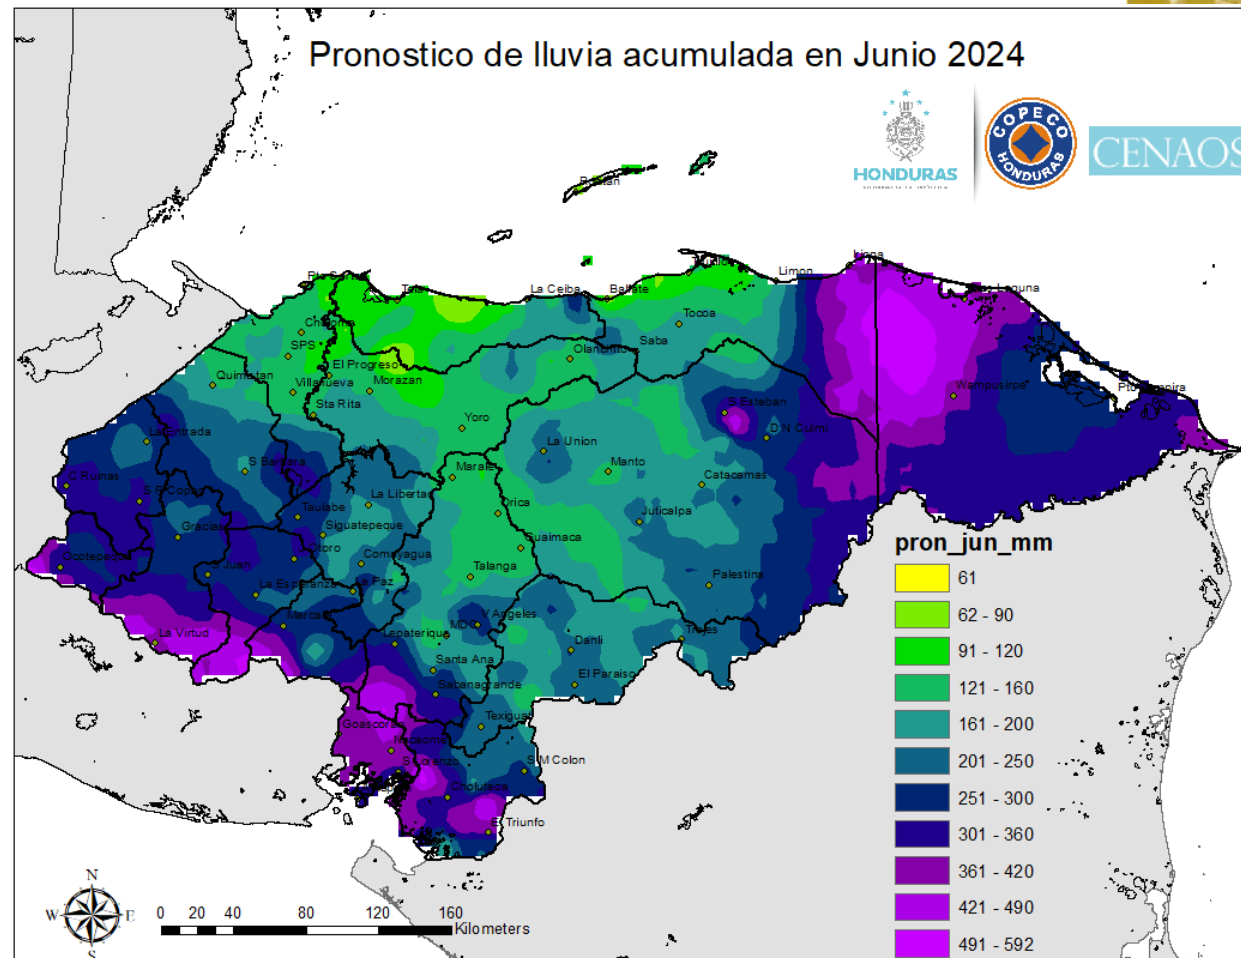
Pronostico de lluvia acumulada en Junio 2024

HONDURAS

COPECO HONDURAS

CENAOS

Roatan

Pto Cortes
Tela
La Ceiba
Balfate
Limon
Iriona
Laguna
Choloma
Tocoa
SPS
Saba
El Progreso
Olanchito
Quimistan
Villanueva
Morazan
Wampusirpe
Pto Lempira
Sta Rita
S Esteban
Yoro
D N Culmi
La Entrada
La Union
S Barbara
Manto
Catacamas
Marale
C Ruinas
S R Copan
La Libertad
Orica
Taulabe
Juticalpa
Gracias
Siguatepeque
Guaimaca
Ocotepeque
Ojojona
Comayagua
S Juan
Talanga
La Esperanza
La Paz
Palestina
Marcala
V Angeles
La Virtud
MDC
Lepaterique
Danli
Trojes
Santa Ana
El Paraiso
Sabanagrande
Goascoran
Texigua
Nacaome
S Lorenzo
S M Colon
Choluteca
El Triunfo

pron_jun_mm
61
62 - 90
91 - 120
121 - 160
161 - 200
201 - 250
251 - 300
301 - 360
361 - 420
421 - 490
491 - 592

N
W
E
S
0 20 40 80 120 160
Kilometers